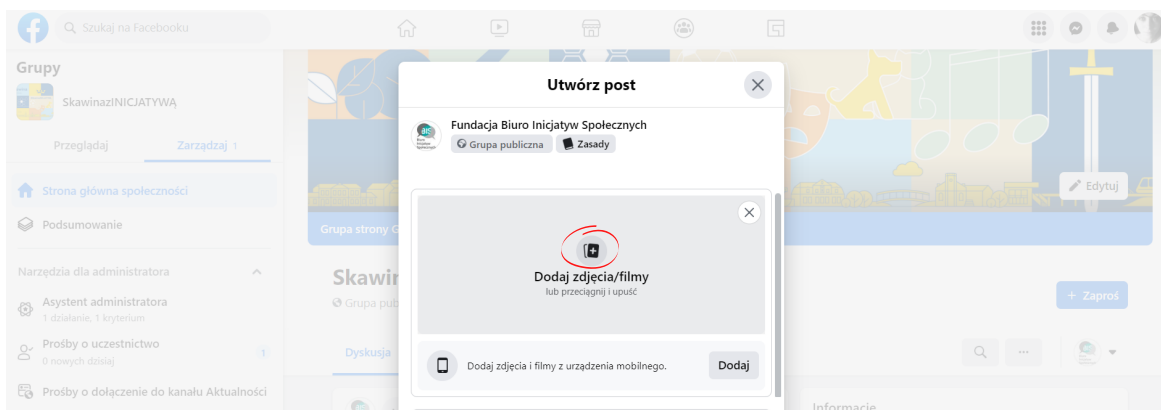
Szukaj na Facebooku

Grupy

SkawinazINICJATYWĄ

Przeglądaj

Zarządzaj 1

Strona główna społeczności

Podsumowanie

Narzędzia dla administratora

Asystent administratora
1 działanie, 1 kryterium

Prośby o uczestnictwo
0 nowych dzisiaj

1

Prośby o dołączenie do kanału Aktualności

Grupa strony G

Edytuj

Skawir

Grupa publ

+ Zaproś

Dyskusja

Informacje

Utwórz post

Fundacja Biuro Inicjatyw Społecznych

Grupa publiczna

Zasady

Dodaj zdjęcia/filmy
lub przeciągnij i upuść

Dodaj zdjęcia i filmy z urządzenia mobilnego.

Dodaj